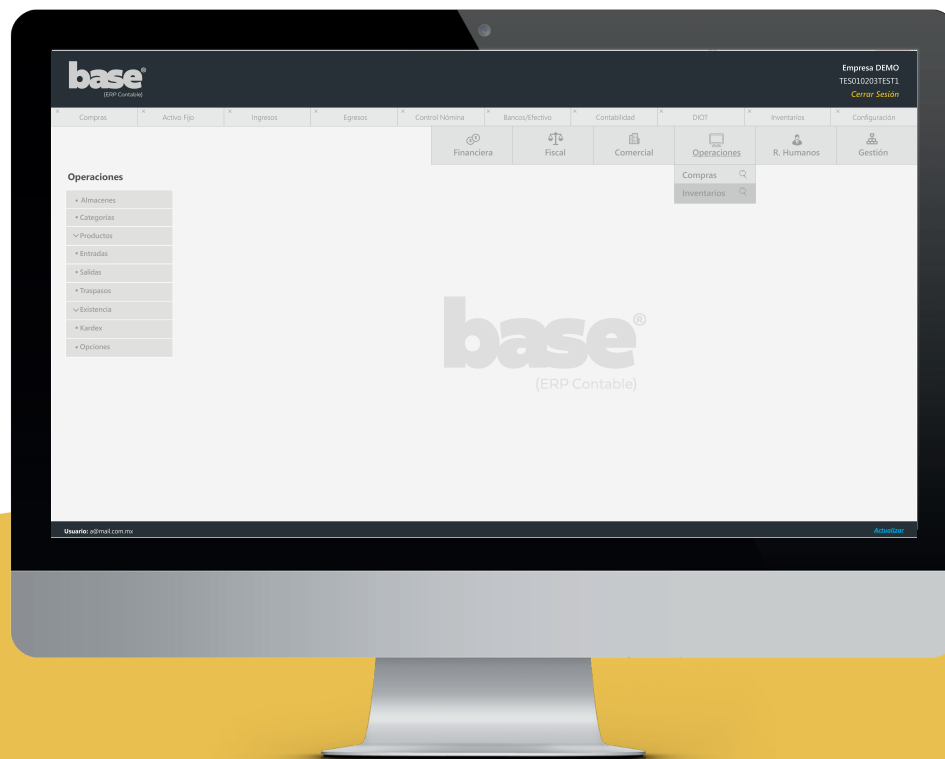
base®
(ERP Contable)

Empresa DEMO
TES010203TEST1
Cerrar Sesión

× Compras
× Activo Fijo
× Ingresos
× Egresos
× Control Nómina
× Bancos/Efectivo
× Contabilidad
× DIOT
× Inventarios
× Configuración

Financiera
Fiscal
Comercial
Operaciones
R. Humanos
Gestión

Compras
Inventarios

Operaciones

+ Almacenes
+ Categorías
Productos
+ Entradas
+ Salidas
+ Traspasos
Existencia
+ Kardex
+ Opciones

base®
(ERP Contable)

Usuario: a@mail.com.mx
Actualizar